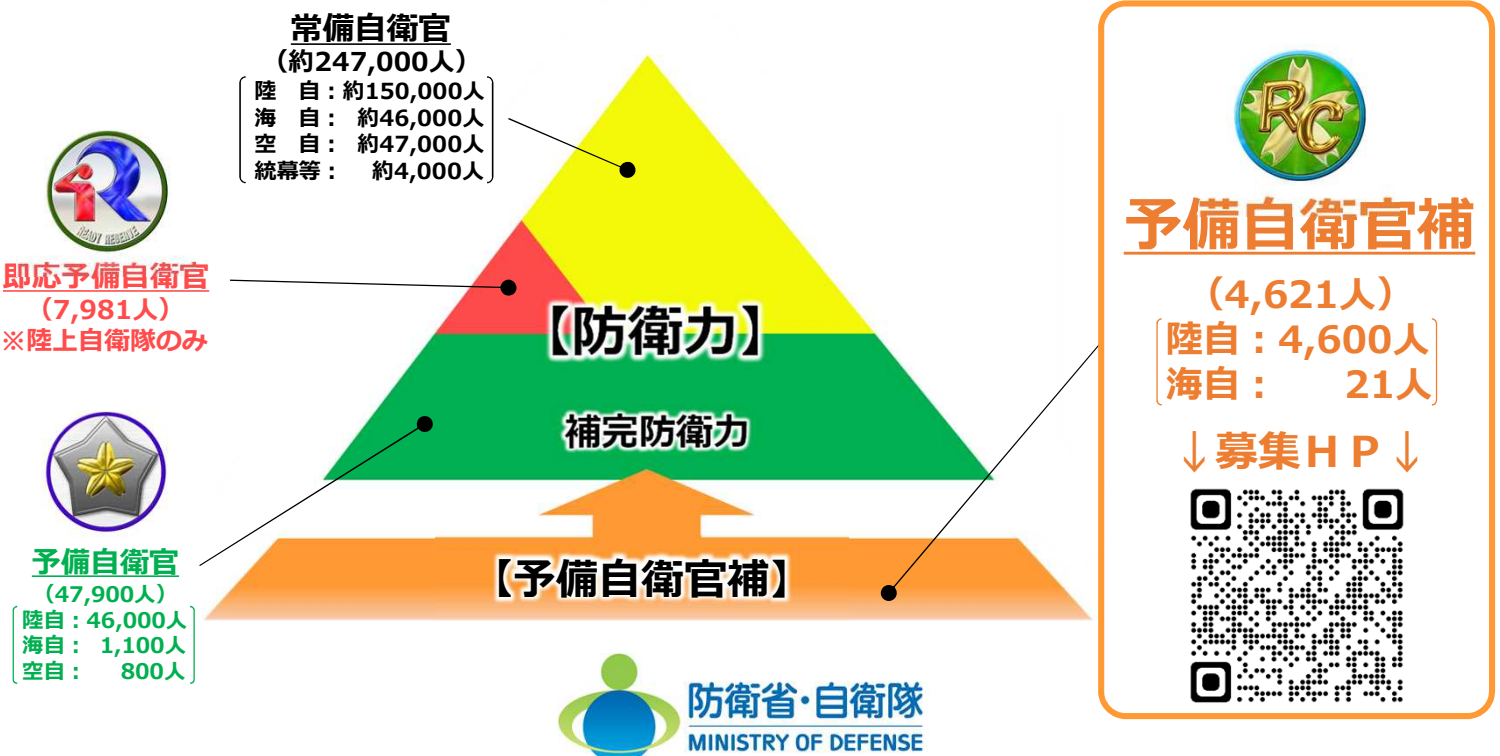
常備自衛官
（約247,000人）
陸　自：約150,000人
海　自：約46,000人
空　自：約47,000人
統幕等：約4,000人

READY RESERVE

即応予備自衛官
（7,981人）
※陸上自衛隊のみ

予備自衛官
（47,900人）
陸自：46,000人
海自：1,100人
空自：800人

【防衛力】

補完防衛力

【予備自衛官補】

RC

予備自衛官補
（4,621人）
陸自：4,600人
海自：21人
↓募集ＨＰ↓

防衛省・自衛隊
MINISTRY OF DEFENSE